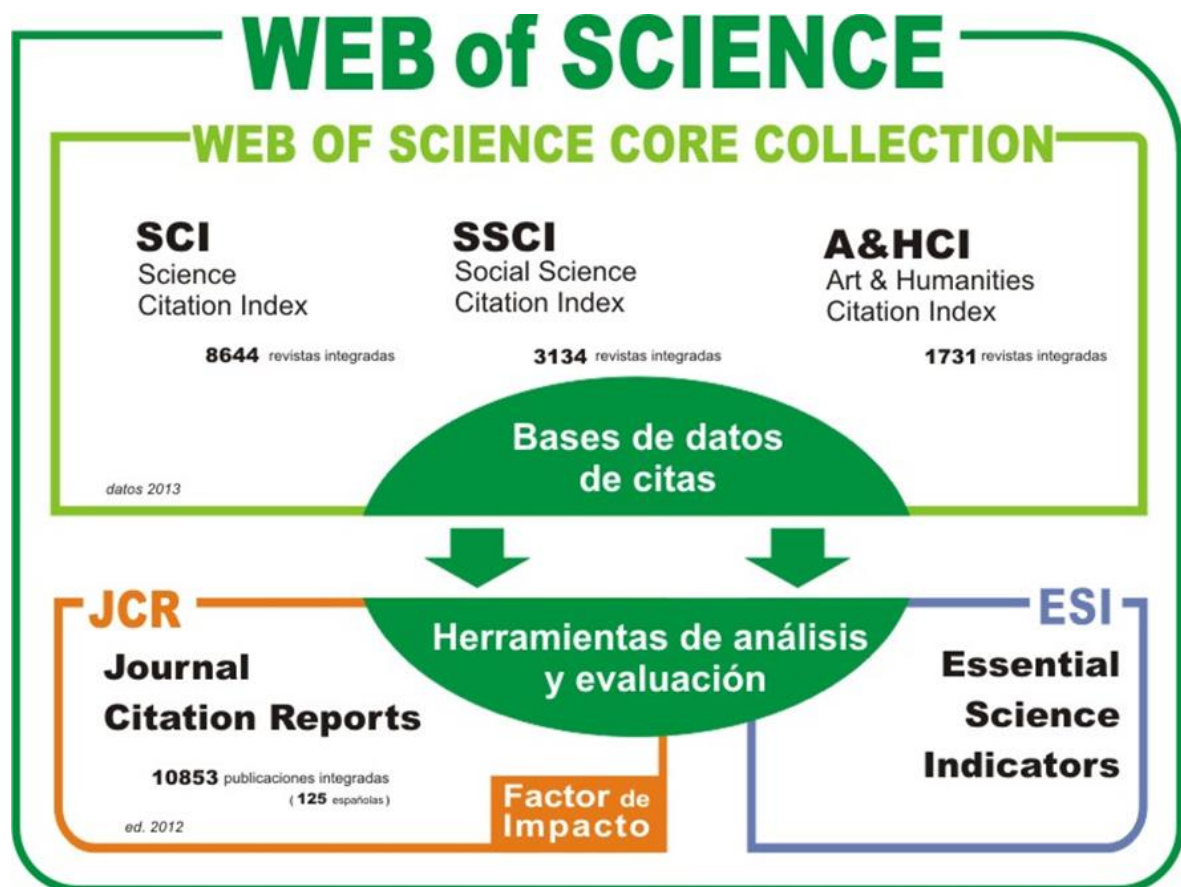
WEB of SCIENCE

WEB OF SCIENCE CORE COLLECTION

SCI
Science
Citation Index

8644 revistas integradas

SSCI
Social Science
Citation Index

3134 revistas integradas

A&HCI
Art & Humanities
Citation Index

1731 revistas integradas

datos 2013

Bases de datos de citas

Herramientas de análisis y evaluación

JCR
Journal
Citation Reports

10853 publicaciones integradas
( 125 españolas )

ed. 2012

Factor de Impacto

ESI
Essential
Science
Indicators